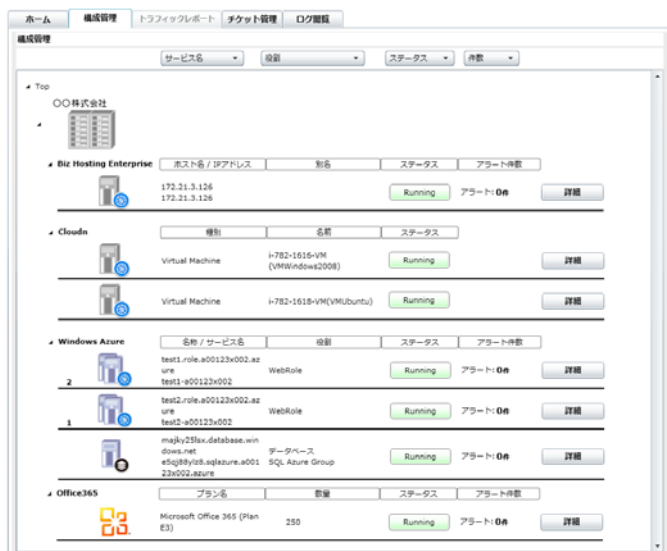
ホーム | 構成管理 | トラフィックレポート | チケット管理 | ログ閲覧

構成管理

サービス名 ▾ | 役割 ▾ | ステータス ▾ | 件数 ▾

Top

〇〇株式会社

Biz Hosting Enterprise

| ホスト名 / IPアドレス | 別名 | ステータス | アラート件数 | |
|---|---|---|---|---|
| 172.21.3.126 172.21.3.126 | | Running | アラート: 0件 | 詳細 |

Cloudn

| 種別 | 名前 | ステータス | |
|---|---|---|---|
| Virtual Machine | i-782-1616-VM (VMWindows2008) | Running | 詳細 |
| Virtual Machine | i-782-1618-VM(VMUbuntu) | Running | 詳細 |

Windows Azure

| | 名称 / サービス名 | 役割 | ステータス | アラート件数 | |
|---|---|---|---|---|---|
| 2 | test1.role.a00123x002.azure test1-a00123x002 | WebRole | Running | アラート: 0件 | 詳細 |
| 1 | test2.role.a00123x002.azure test2-a00123x002 | WebRole | Running | アラート: 0件 | 詳細 |
| | majky25lsx.database.windows.net e5qj88ylz8.sqlazure.a00123x002.azure | データベース SQL Azure Group | Running | アラート: 0件 | 詳細 |

Office365

| プラン名 | 数量 | ステータス | アラート件数 | |
|---|---|---|---|---|
| Microsoft Office 365 (Plan E3) | 250 | Running | アラート: 0件 | 詳細 |